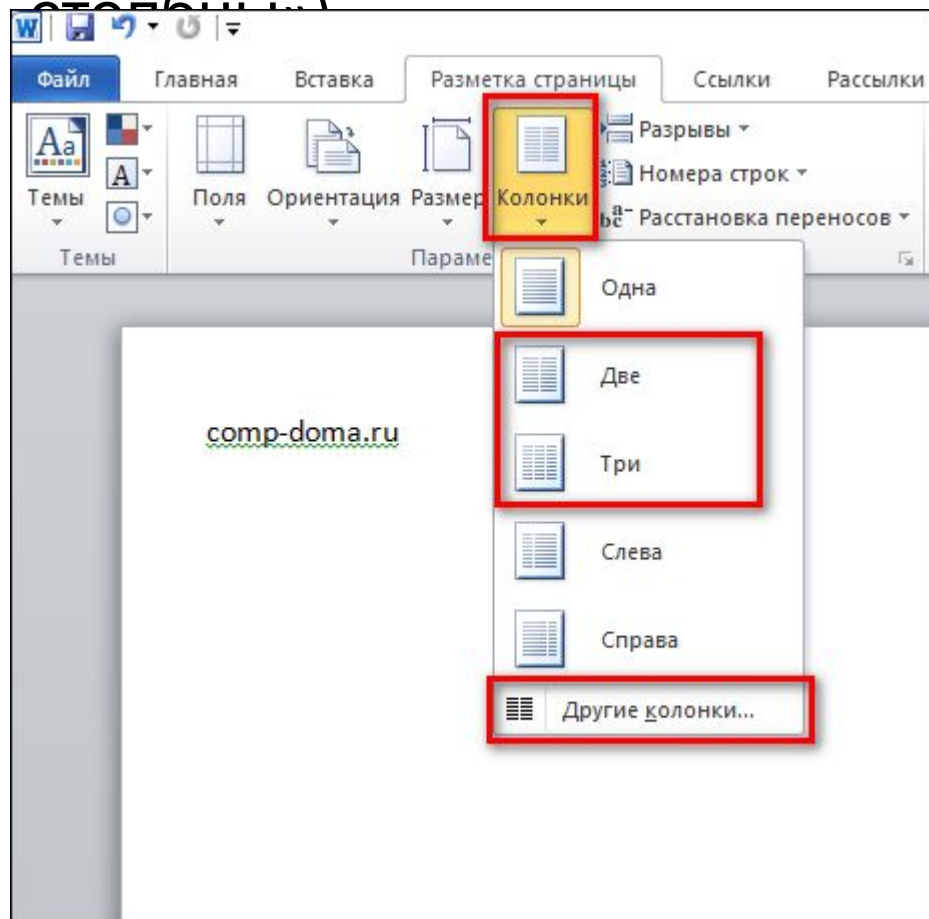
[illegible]

W

Файл Главная Вставка Разметка страницы Ссылки Рассылки

Темы Поля Ориентация Размер Колонки Разрывы Номера строк Расстановка переносов

Темы Параме

Одна

Две

Три

Слева

Справа

Другие колонки...

comp-doma.ru